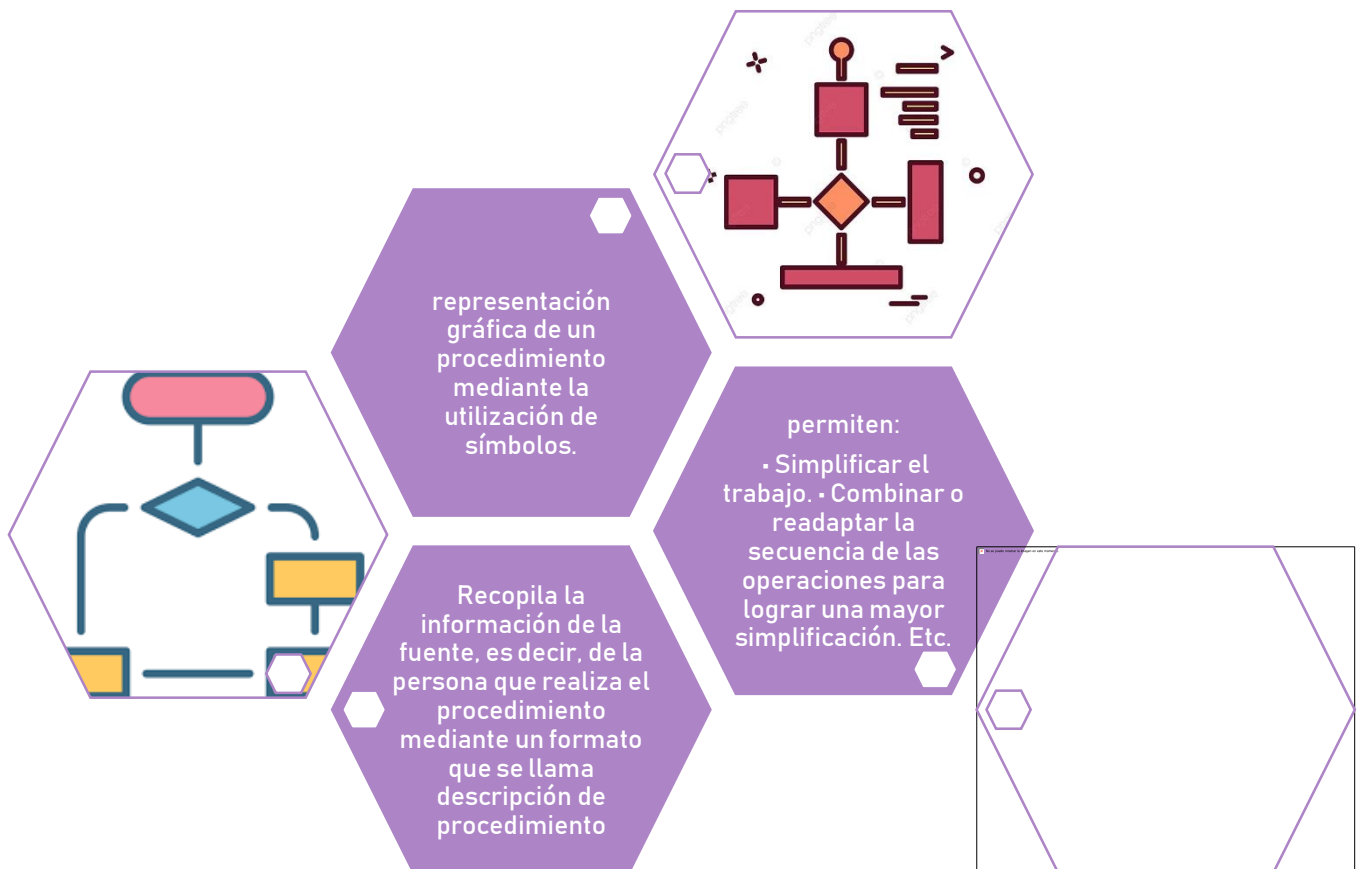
representación gráfica de un procedimiento mediante la utilización de símbolos.

permiten:

• Simplificar el trabajo. • Combinar o readaptar la secuencia de las operaciones para lograr una mayor simplificación. Etc.

Recopila la información de la fuente, es decir, de la persona que realiza el procedimiento mediante un formato que se llama descripción de procedimiento

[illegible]